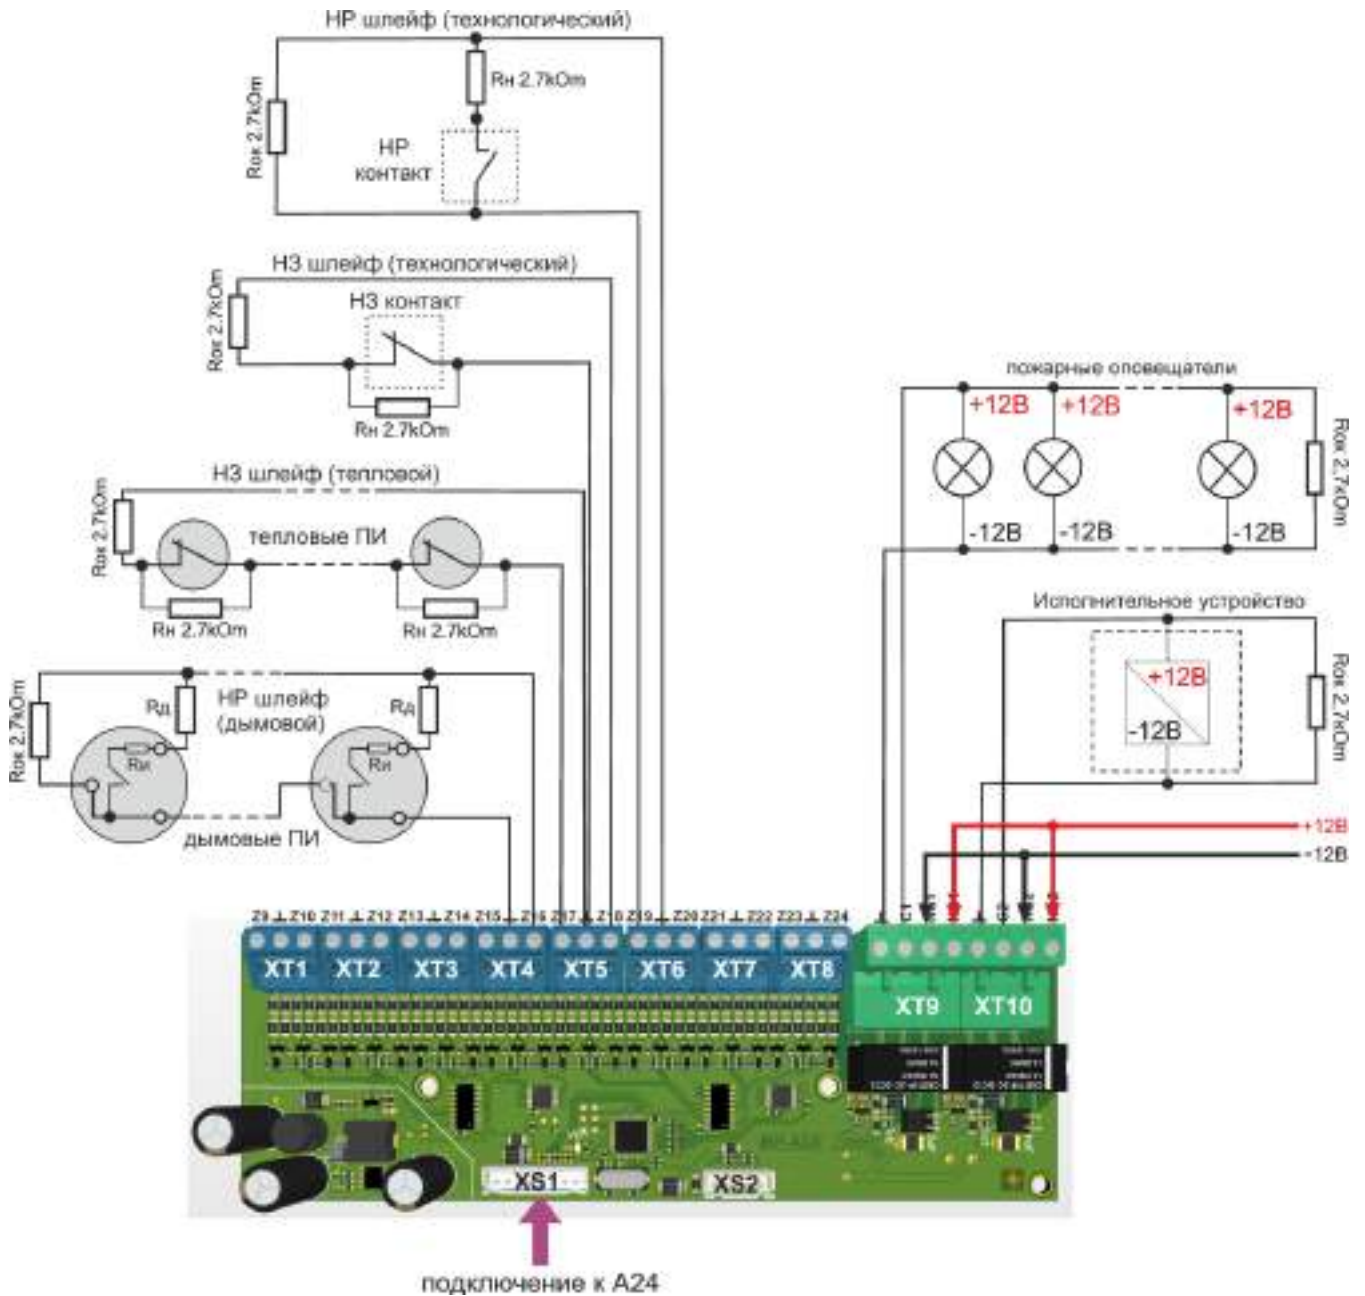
НР шлейф (технологический)

Rок 2.7kOm

Rн 2.7kOm

НР контакт

НЗ шлейф (технологический)

Rок 2.7kOm

НЗ контакт

Rн 2.7kOm

НЗ шлейф (тепловой)

Rок 2.7kOm

тепловые ПИ

Rн 2.7kOm

Rн 2.7kOm

Rок 2.7kOm

Rд

НР шлейф (дымовой)

Rд

Rи

Rи

дымовые ПИ

пожарные оповещатели

+12В

+12В

+12В

Rок 2.7kOm

-12В

-12В

-12В

Исполнительное устройство

+12В

-12В

Rок 2.7kOm

+12В

-12В

Z9 ⊥ Z10 Z11 ⊥ Z12 Z13 ⊥ Z14 Z15 ⊥ Z16 Z17 ⊥ Z18 Z19 ⊥ Z20 Z21 ⊥ Z22 Z23 ⊥ Z24

XT1 XT2 XT3 XT4 XT5 XT6 XT7 XT8

XT9 XT10

XS1

XS2

подключение к А24